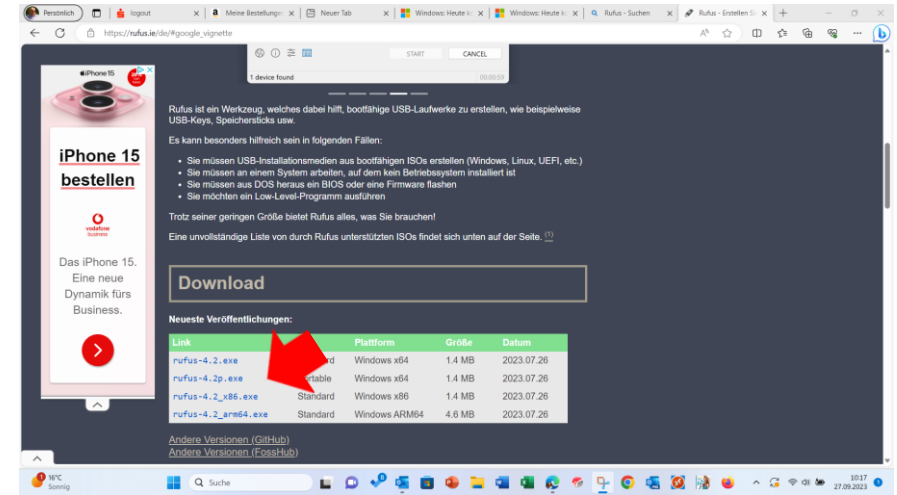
Persönlich | logout | Meine Bestellungen | Neuer Tab | Windows: Heute k | Windows: Heute k | Rufus - Suchen | Rufus - Erstellen Si

https://rufus.ie/de/#google_vignette

START CANCEL

1 device found 00:00:59

iPhone 15

iPhone 15 bestellen

vodafone business

Das iPhone 15. Eine neue Dynamik fürs Business.

Rufus ist ein Werkzeug, welches dabei hilft, bootfähige USB-Laufwerke zu erstellen, wie beispielweise USB-Keys, Speichersticks usw.

Es kann besonders hilfreich sein in folgenden Fällen:

- Sie müssen USB-Installationsmedien aus bootfähigen ISOs erstellen (Windows, Linux, UEFI, etc.)
- Sie müssen an einem System arbeiten, auf dem kein Betriebssystem installiert ist
- Sie müssen aus DOS heraus ein BIOS oder eine Firmware flashen
- Sie möchten ein Low-Level-Programm ausführen

Trotz seiner geringen Größe bietet Rufus alles, was Sie brauchen!

Eine unvollständige Liste von durch Rufus unterstützten ISOs findet sich unten auf der Seite. (1)

Download

Neueste Veröffentlichungen:

| Link | | Plattform | Größe | Datum |
|---|---|---|---|---|
| rufus-4.2.exe | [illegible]rd | Windows x64 | 1.4 MB | 2023.07.26 |
| rufus-4.2p.exe | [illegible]rtable | Windows x64 | 1.4 MB | 2023.07.26 |
| rufus-4.2_x86.exe | Standard | Windows x86 | 1.4 MB | 2023.07.26 |
| rufus-4.2_arm64.exe | Standard | Windows ARM64 | 4.6 MB | 2023.07.26 |

Andere Versionen (GitHub)
Andere Versionen (FossHub)

16°C Sonnig

Suche

10:17
27.09.2023